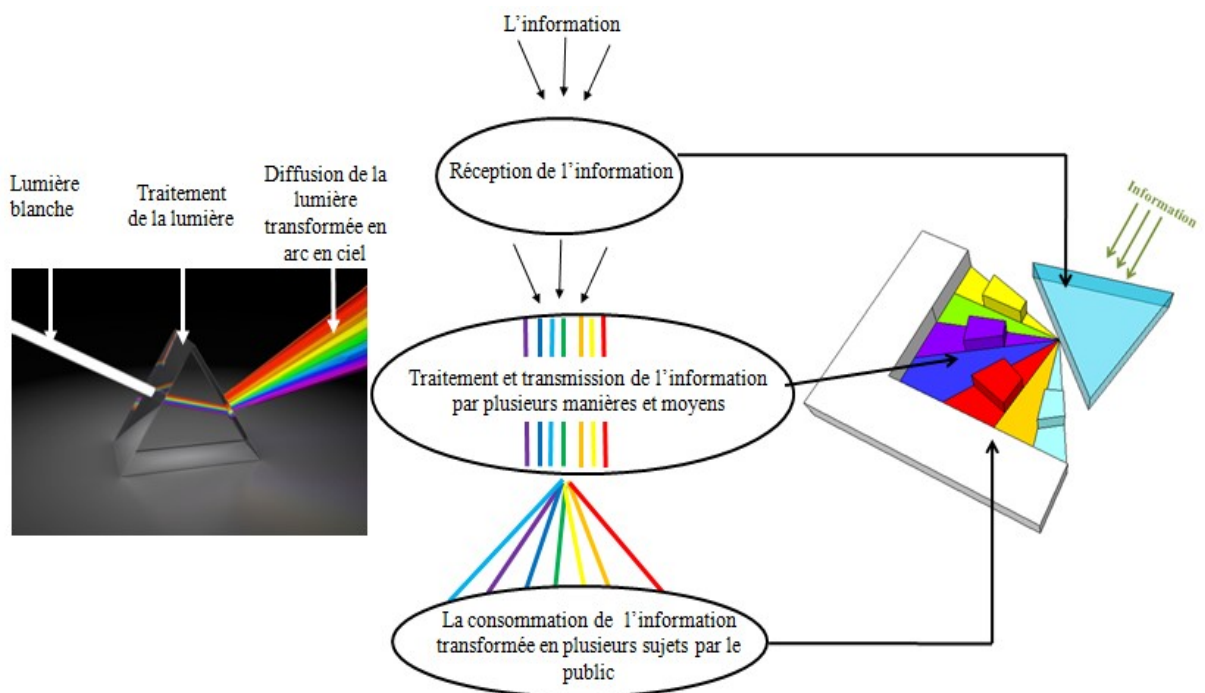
L'information

Lumière blanche

Traitement de la lumière

Diffusion de la lumière transformée en arc en ciel

Réception de l'information

Information

Traitement et transmission de l'information par plusieurs manières et moyens

La consommation de l'information transformée en plusieurs sujets par le public